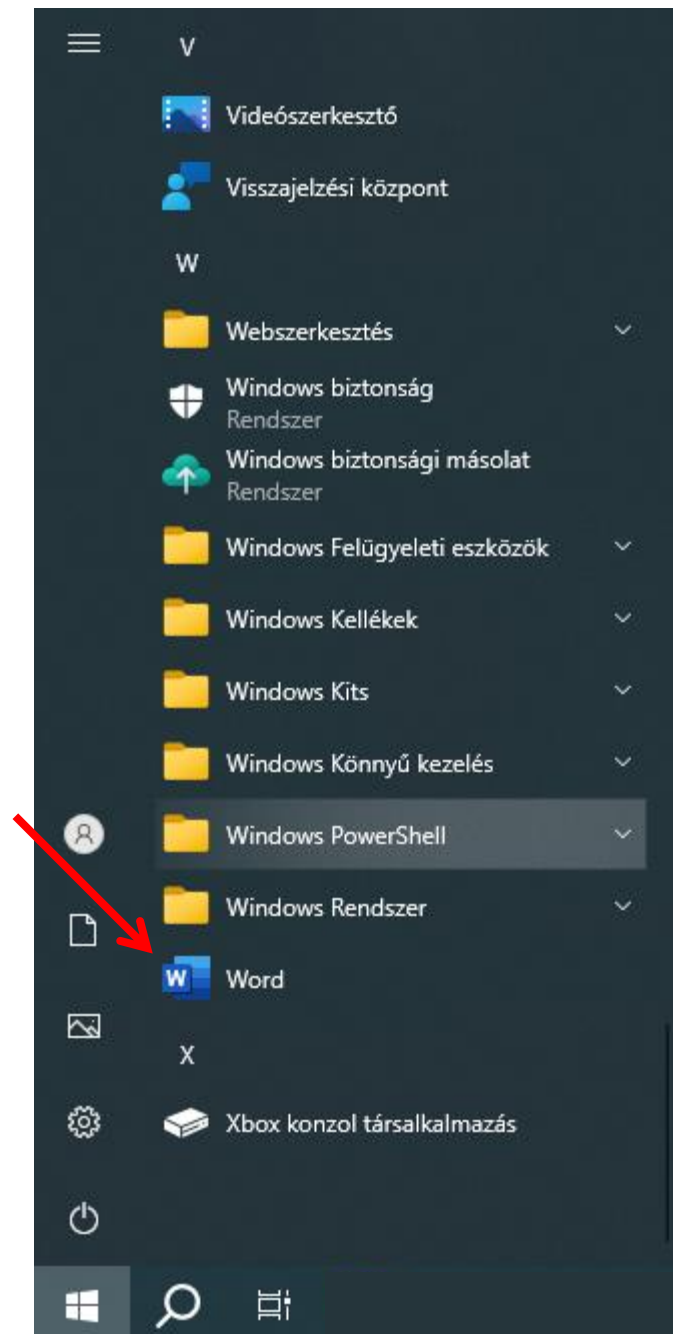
V

Videószerkesztő

Visszajelzési központ

W

Webszerkesztés

Windows biztonság
Rendszer

Windows biztonsági másolat
Rendszer

Windows Felügyeleti eszközök

Windows Kellékek

Windows Kits

Windows Könnyű kezelés

Windows PowerShell

Windows Rendszer

Word

X

Xbox konzol társalkalmazás